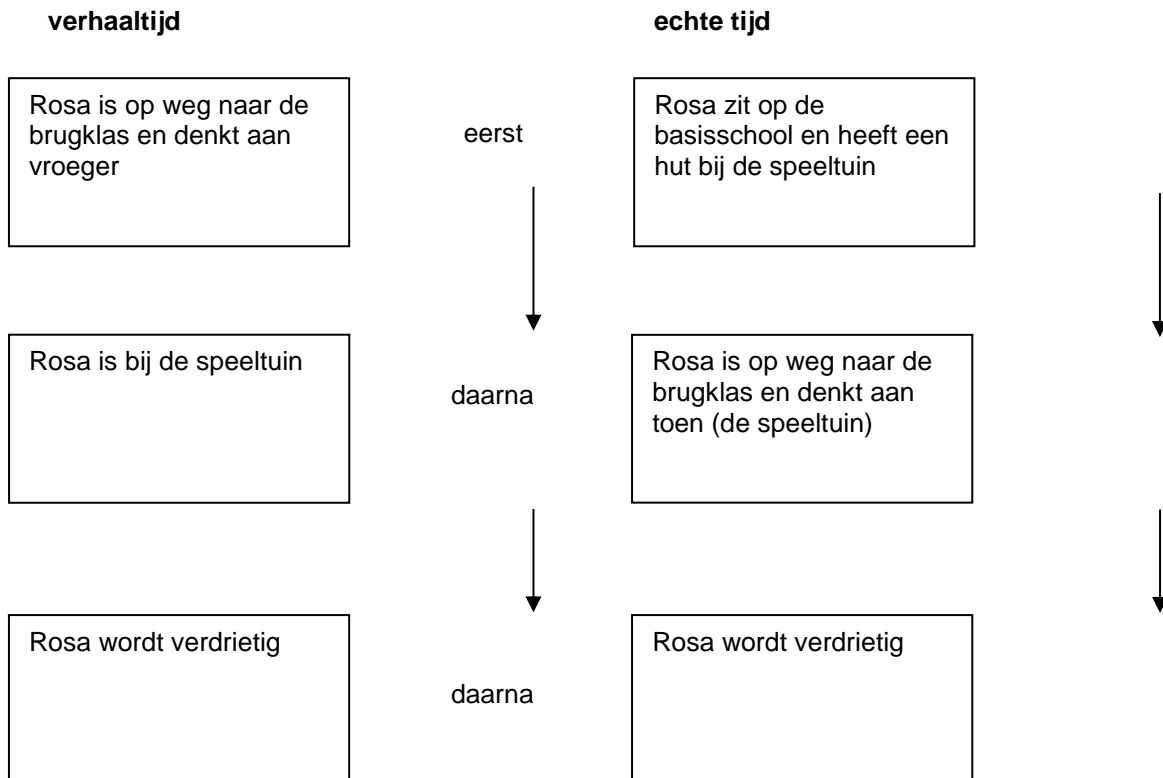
**verhaaltijd**

**echte tijd**

Rosa is op weg naar de brugklas en denkt aan vroeger

eerst

Rosa zit op de basisschool en heeft een hut bij de speeltuin

Rosa is bij de speeltuin

daarna

Rosa is op weg naar de brugklas en denkt aan toen (de speeltuin)

Rosa wordt verdrietig

daarna

Rosa wordt verdrietig